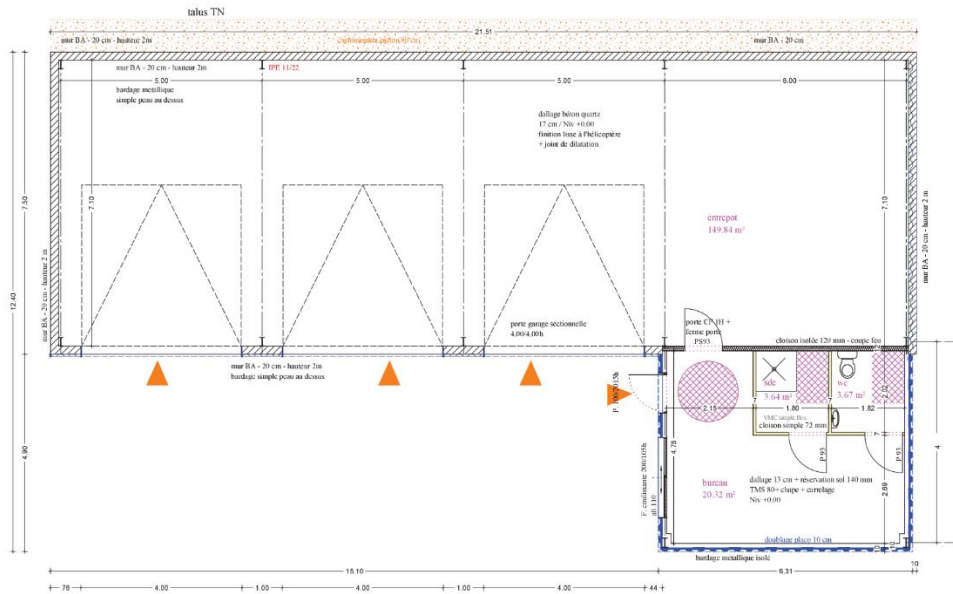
talus TN

mur BA - 20 cm - hauteur 2m

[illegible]

21.51

mur BA - 20 cm

mur BA - 20 cm - hauteur 2m

IPE 11/22

bardage metallique simple peau au dessus

5.00

5.00

5.00

6.00

dallage béton quartz 17 cm / Niv +0.00 finition lisse à l'hélicoptère + joint de dilatation

7.50

12.40

7.10

7.10

entrepot 149.84 m²

mur BA - 20 cm - hauteur 2 m

mur BA - 20 cm - hauteur 2 m

porte garage sectionnelle 4.00/4.00h

porte CF 1H + ferme porte PS93

cloison isolée 120 mm - coupe feu

mur BA - 20 cm - hauteur 2m bardage simple peau au dessus

P. 100/215h

sde 3.64 m²

wc 3.67 m²

2.15

1.80

1.82

2.02

VMC simple flux

cloison simple 72 mm

4.90

4.78

P.93

P.93

4

F. coulissante 200/105h all 110

bureau 20.32 m²

dallage 13 cm + réservation sol 140 mm TMS 80+ chape + carrelage Niv +0.00

2.59

doublage placo 10 cm

bardage metallique isolé

15.10

6.31

10

76

4.00

1.00

4.00

1.00

4.00

44